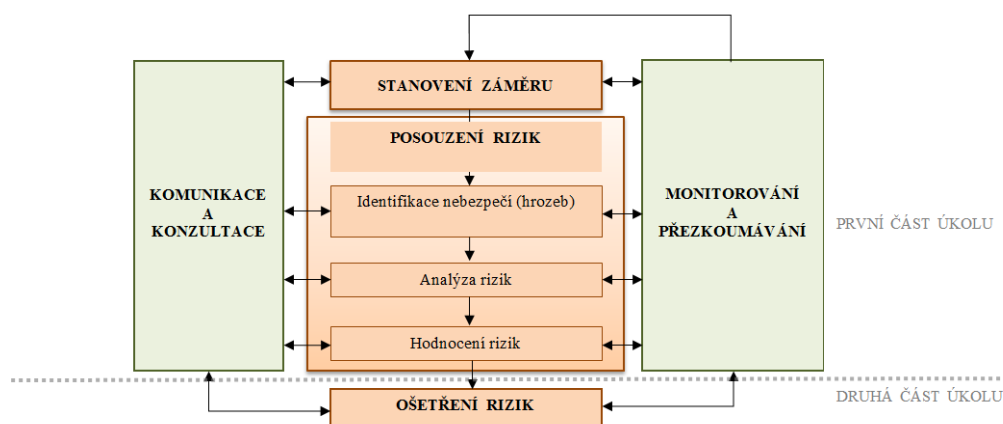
STANOVENÍ ZÁMĚRU

POSOUZENÍ RIZIK

KOMUNIKACE A KONZULTACE

Identifikace nebezpečí (hrozeb)

MONITOROVÁNÍ A PŘEZKOUMÁVÁNÍ

PRVNÍ ČÁST ÚKOLU

Analýza rizik

Hodnocení rizik

OŠETŘENÍ RIZIK

DRUHÁ ČÁST ÚKOLU